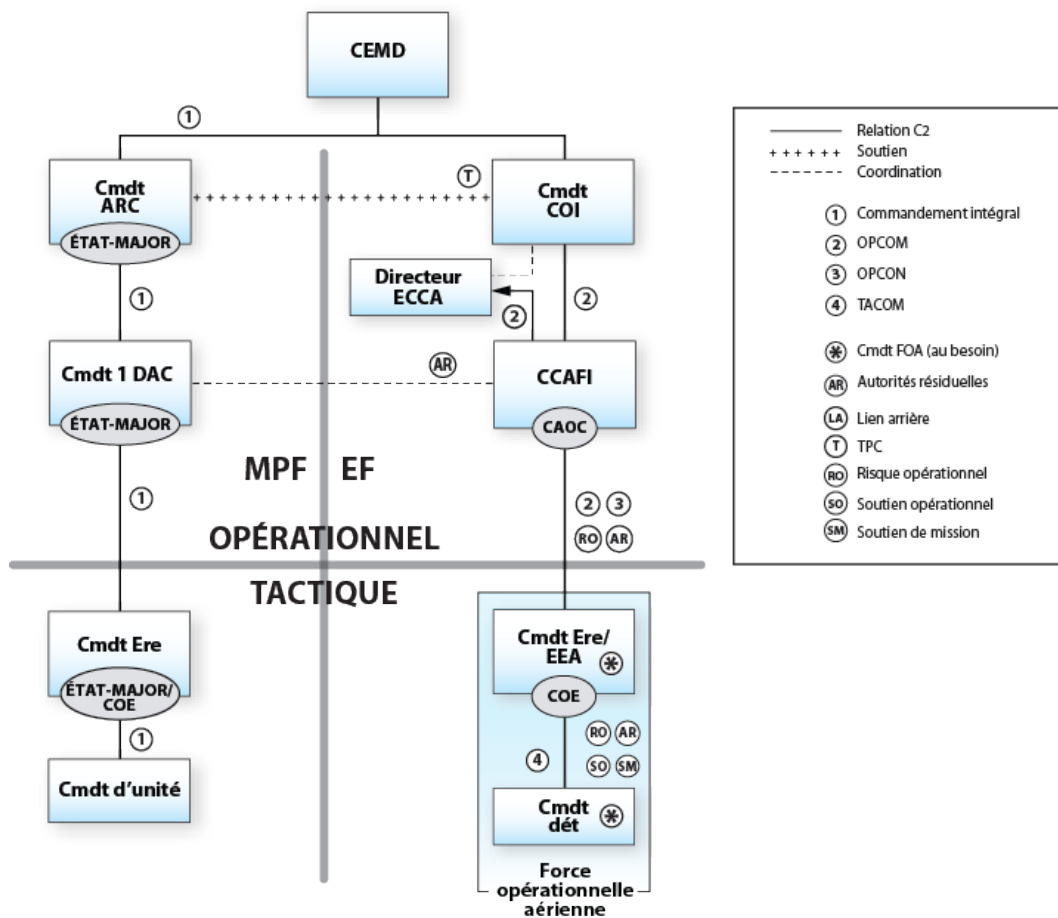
CEMD

①

Cmdt ARC
ÉTAT-MAJOR

Ⓣ

Cmdt COI

Directeur ECCA

②

②

①

Cmdt 1 DAC
ÉTAT-MAJOR

(AR)

CCAFI
CAOC

MPF EF

①

② ③
(RO) (AR)

OPÉRATIONNEL

TACTIQUE

Cmdt Ere
ÉTAT-MAJOR/ COE

①

Cmdt d'unité

Cmdt Ere/ EEA ⊛
COE

④

(RO) (AR)
(SO) (SM)

Cmdt dét ⊛

Force opérationnelle aérienne

Relation C2
Soutien
Coordination

① Commandement intégral
② OPCOM
③ OPCON
④ TACOM

⊛ Cmdt FOA (au besoin)
(AR) Autorités résiduelles
(LA) Lien arrière
Ⓣ TPC
(RO) Risque opérationnel
(SO) Soutien opérationnel
(SM) Soutien de mission